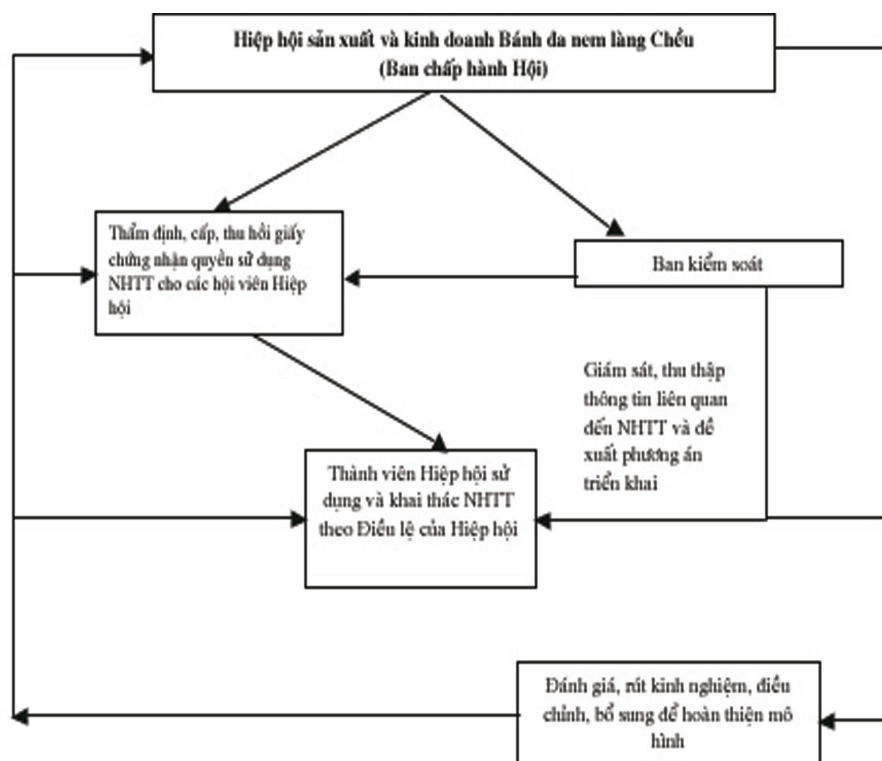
Hiệp hội sản xuất và kinh doanh Bánh đa nem làng Chều
(Ban chấp hành Hội)

Thẩm định, cấp, thu hồi giấy chứng nhận quyền sử dụng NHTT cho các hội viên Hiệp hội

Ban kiểm soát

Giám sát, thu thập thông tin liên quan đến NHTT và đề xuất phương án triển khai

Thành viên Hiệp hội sử dụng và khai thác NHTT theo Điều lệ của Hiệp hội

Đánh giá, rút kinh nghiệm, điều chỉnh, bổ sung để hoàn thiện mô hình